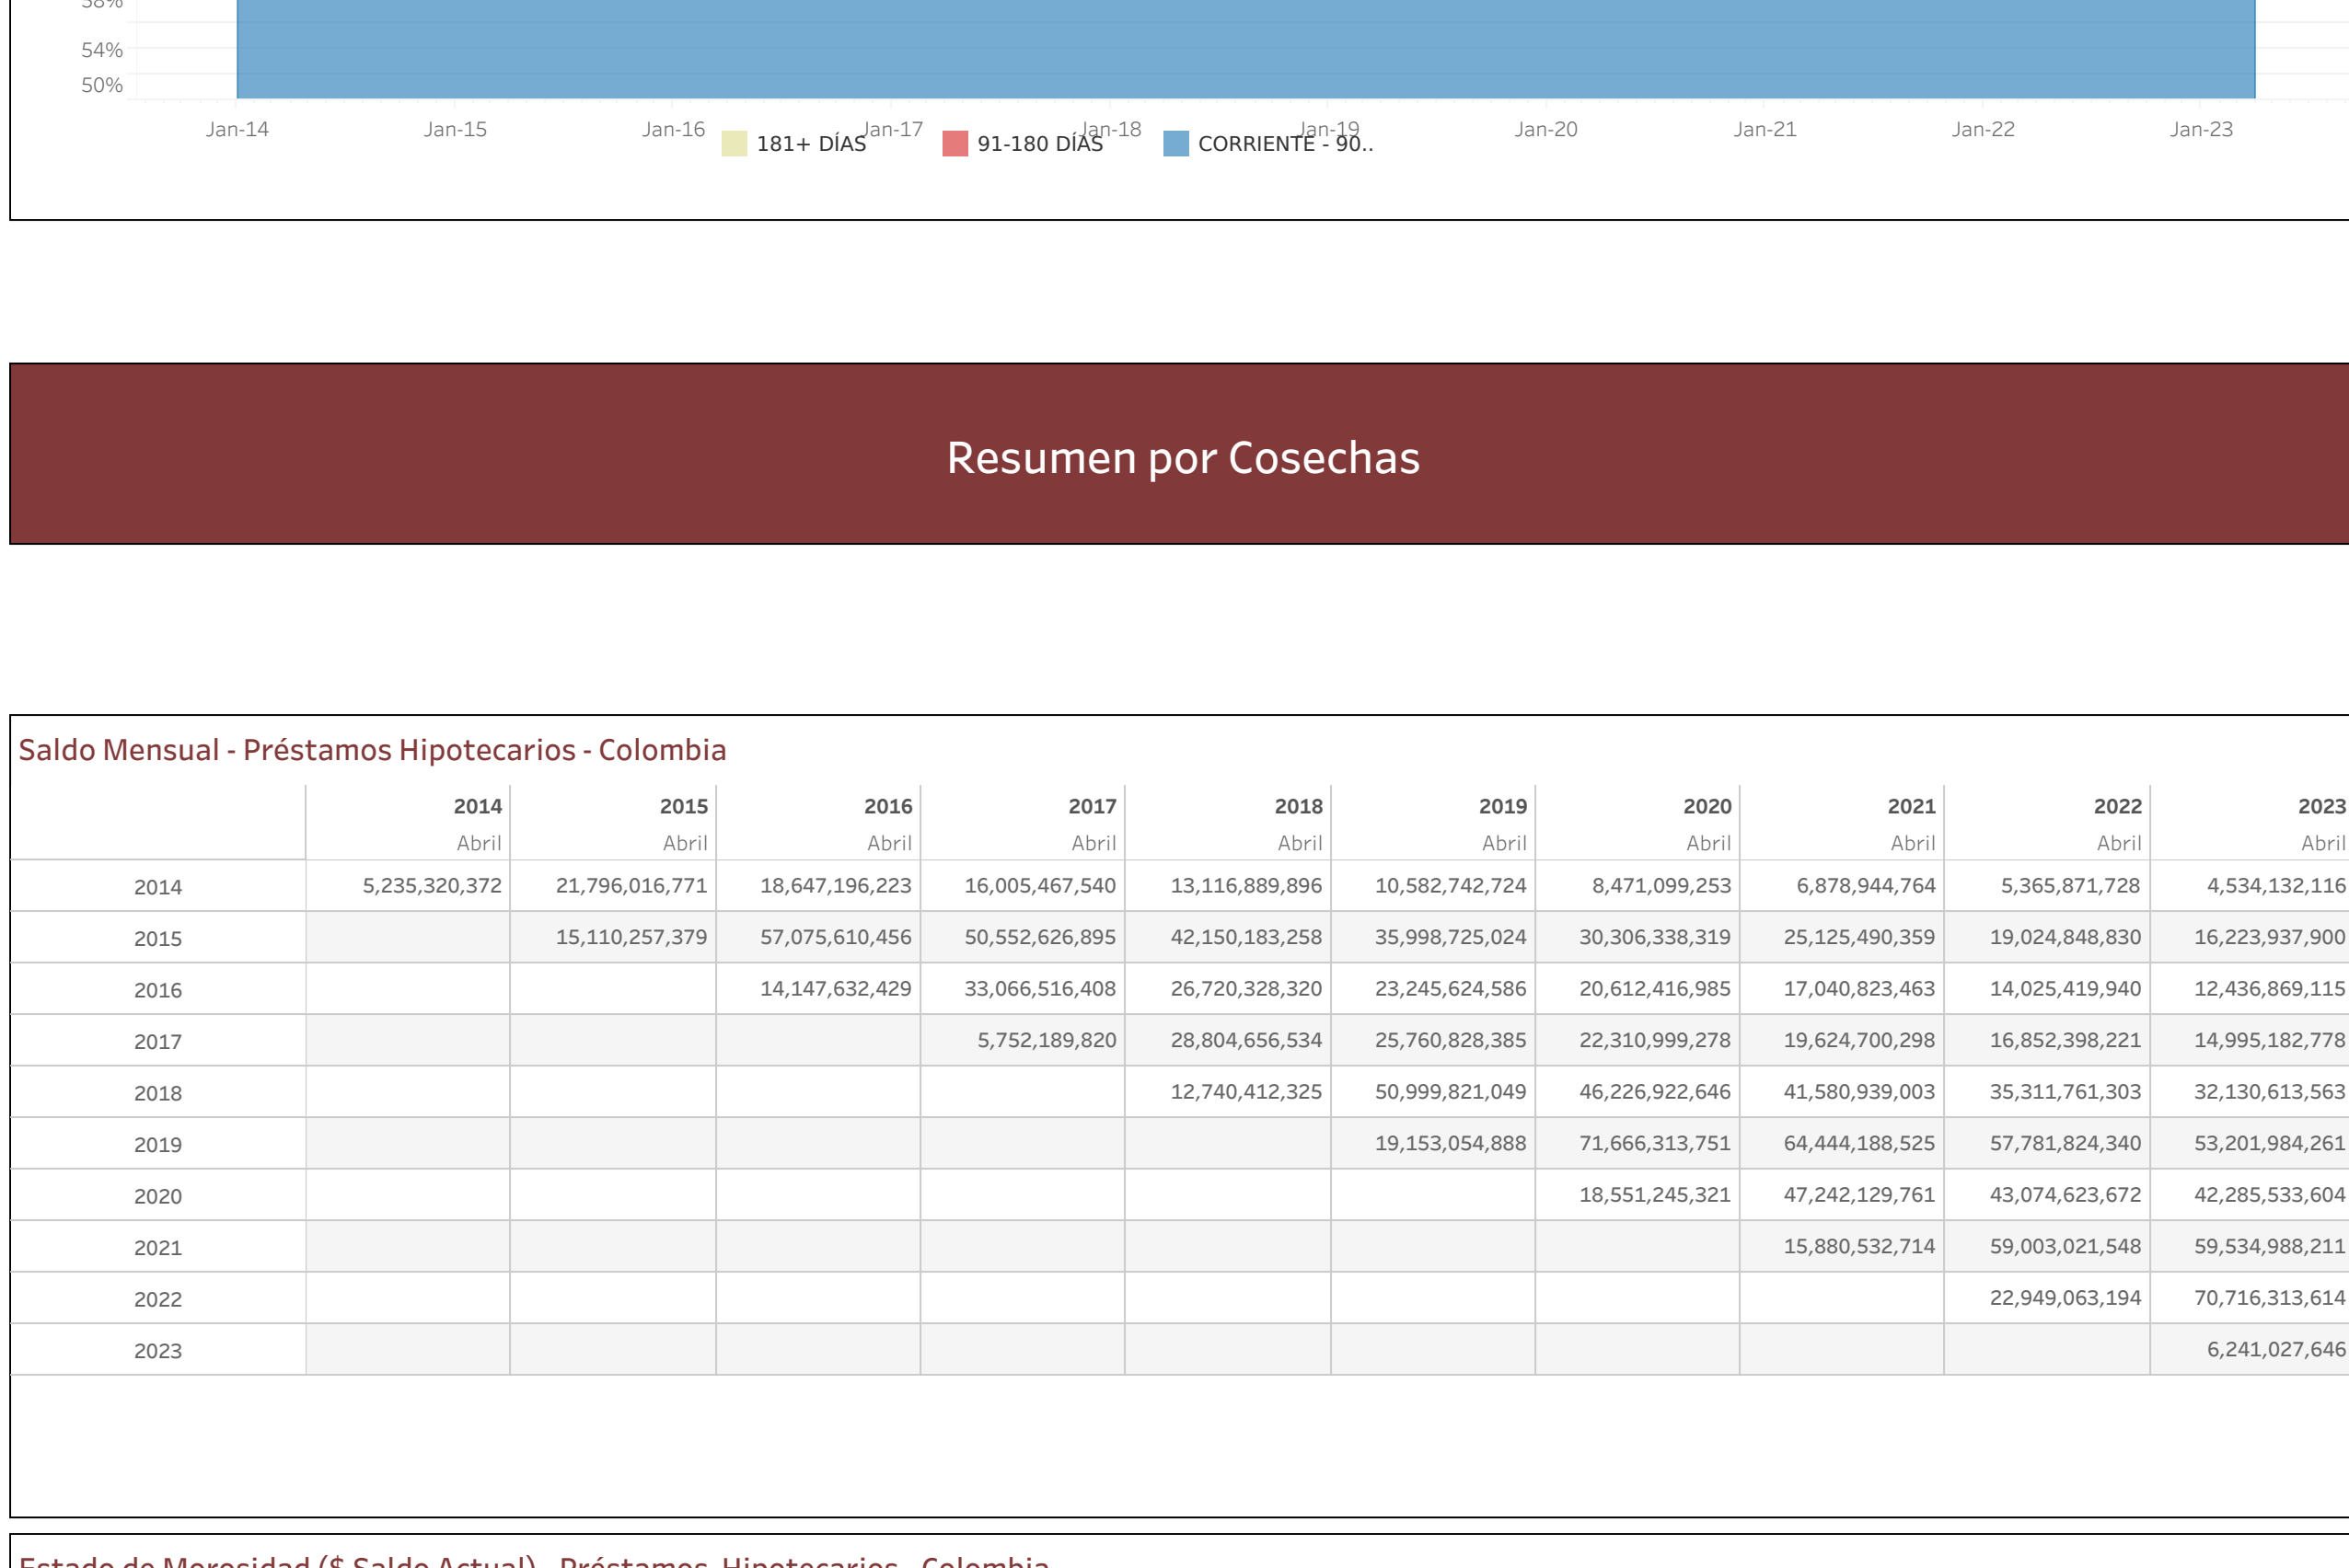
54%
50%
Jan-14 Jan-15 Jan-16 Jan-17 Jan-18 Jan-19 Jan-20 Jan-21 Jan-22 Jan-23
181+ DÍAS 91-180 DÍAS CORRIENTE - 90..

Resumen por Cosechas

Saldo Mensual - Préstamos Hipotecarios - Colombia

| | 2014 Abril | 2015 Abril | 2016 Abril | 2017 Abril | 2018 Abril | 2019 Abril | 2020 Abril | 2021 Abril | 2022 Abril | 2023 Abril |
|---|---|---|---|---|---|---|---|---|---|---|
| 2014 | 5,235,320,372 | 21,796,016,771 | 18,647,196,223 | 16,005,467,540 | 13,116,889,896 | 10,582,742,724 | 8,471,099,253 | 6,878,944,764 | 5,365,871,728 | 4,534,132,116 |
| 2015 | | 15,110,257,379 | 57,075,610,456 | 50,552,626,895 | 42,150,183,258 | 35,998,725,024 | 30,306,338,319 | 25,125,490,359 | 19,024,848,830 | 16,223,937,900 |
| 2016 | | | 14,147,632,429 | 33,066,516,408 | 26,720,328,320 | 23,245,624,586 | 20,612,416,985 | 17,040,823,463 | 14,025,419,940 | 12,436,869,115 |
| 2017 | | | | 5,752,189,820 | 28,804,656,534 | 25,760,828,385 | 22,310,999,278 | 19,624,700,298 | 16,852,398,221 | 14,995,182,778 |
| 2018 | | | | | 12,740,412,325 | 50,999,821,049 | 46,226,922,646 | 41,580,939,003 | 35,311,761,303 | 32,130,613,563 |
| 2019 | | | | | | 19,153,054,888 | 71,666,313,751 | 64,444,188,525 | 57,781,824,340 | 53,201,984,261 |
| 2020 | | | | | | | 18,551,245,321 | 47,242,129,761 | 43,074,623,672 | 42,285,533,604 |
| 2021 | | | | | | | | 15,880,532,714 | 59,003,021,548 | 59,534,988,211 |
| 2022 | | | | | | | | | 22,949,063,194 | 70,716,313,614 |
| 2023 | | | | | | | | | | 6,241,027,646 |

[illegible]